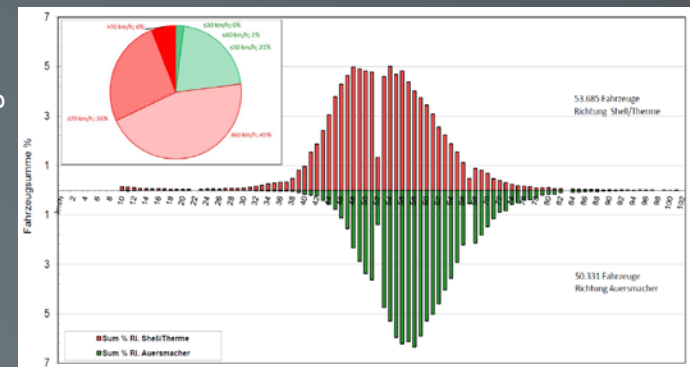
7

5

3

1

1

3

5

7

Fahrzeugsumme %

≤70 km/h; 6%

≤30 km/h; 0%

≤40 km/h; 2%

≤50 km/h; 21%

≤70 km/h; 26%

≤60 km/h; 45%

53.685 Fahrzeuge
Richtung Shell/Therme

50.331 Fahrzeuge
Richtung Auersmacher

Sum % Ri. Shell/Therme
Sum % Ri. Auersmacher

2 4 6 8 10 12 14 16 18 20 22 24 26 28 30 32 34 36 38 40 42 44 46 48 50 52 54 56 58 60 62 64 66 68 70 72 74 76 78 80 82 84 86 88 90 92 94 96 98 100 102